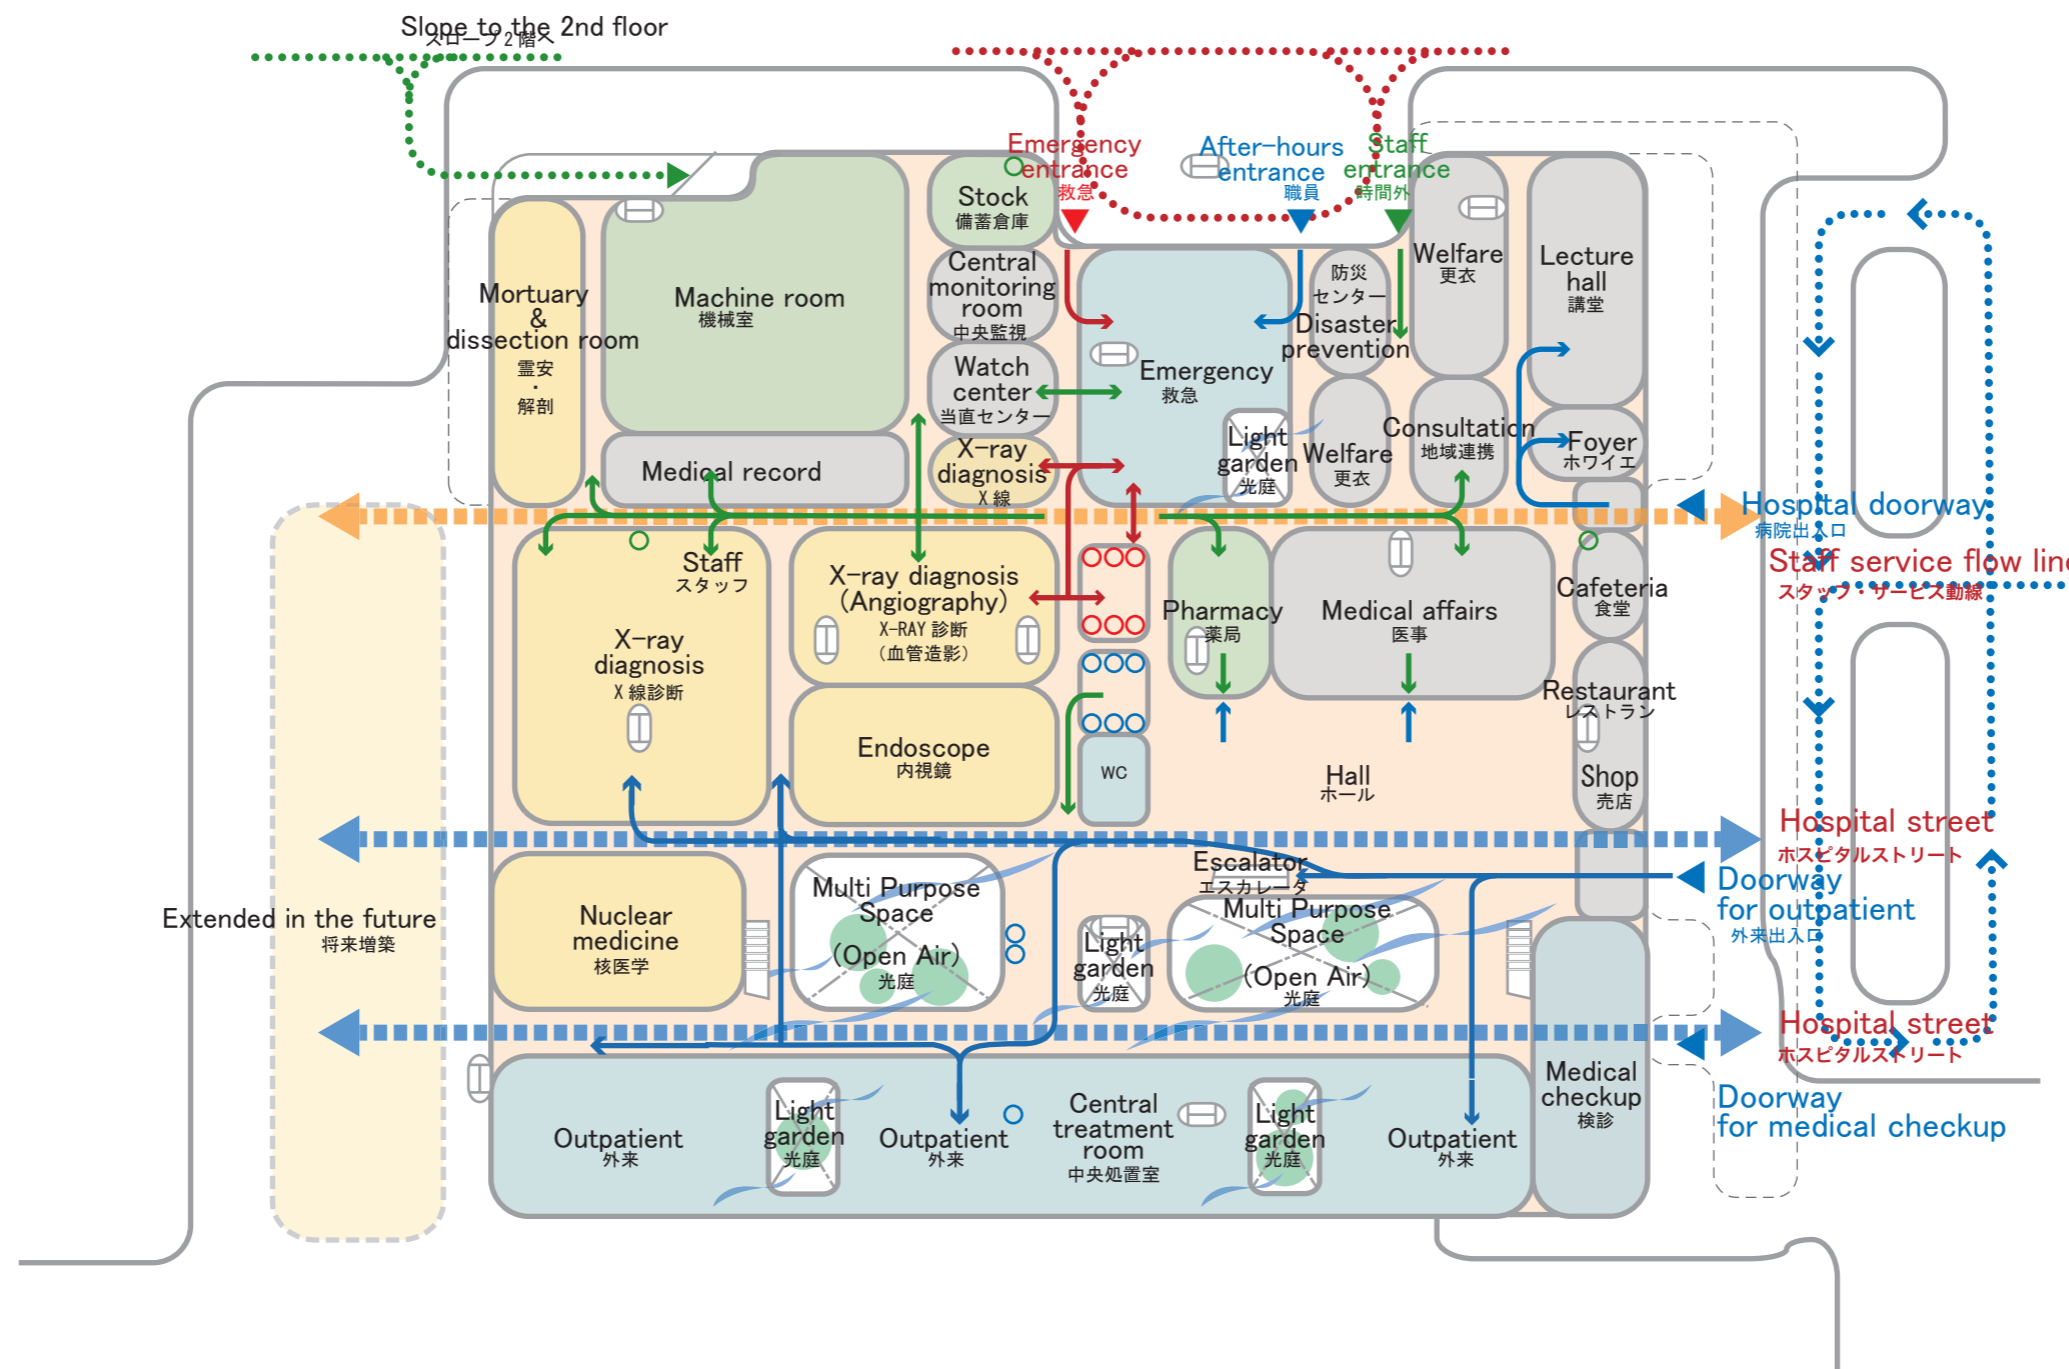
Slope to the 2nd floor
スロープ2階へ

Emergency entrance
救急
After-hours entrance
職員
Staff entrance
時間外

Mortuary & dissection room
霊安・解剖

Machine room
機械室

Stock
備蓄倉庫

Central monitoring room
中央監視

Watch center
当直センター

X-ray diagnosis
X線

Medical record

Emergency
救急

防災センター
Disaster prevention

Light garden
光庭

Welfare
更衣

Welfare
更衣

Consultation
地域連携

Lecture hall
講堂

Foyer
ホワイエ

Hospital doorway
病院出入口

Staff service flow line
スタッフ・サービス動線

Staff
スタッフ

X-ray diagnosis
X線診断

X-ray diagnosis (Angiography)
X-RAY 診断 (血管造影)

Endoscope
内視鏡

WC

Pharmacy
薬局

Medical affairs
医事

Cafeteria
食堂

Restaurant
レストラン

Shop
売店

Hall
ホール

Extended in the future
将来増築

Hospital street
ホスピタルストリート

Escalator
エスカレータ

Doorway for outpatient
外来出入口

Nuclear medicine
核医学

Multi Purpose Space (Open Air)
光庭

Light garden
光庭

Multi Purpose Space (Open Air)
光庭

Hospital street
ホスピタルストリート

Medical checkup
検診

Doorway for medical checkup

Outpatient
外来

Light garden
光庭

Outpatient
外来

Central treatment room
中央処置室

Light garden
光庭

Outpatient
外来